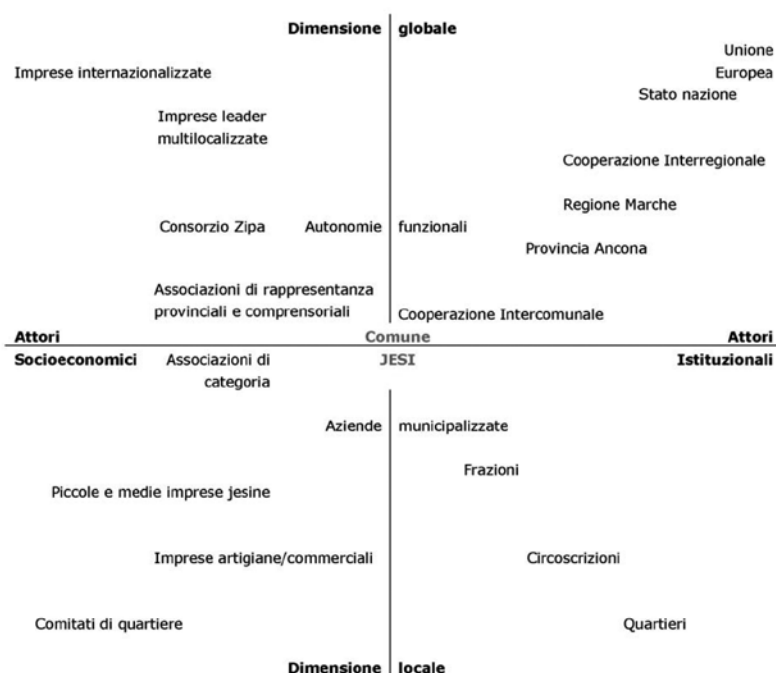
Dimensione globale

Unione Europea

Imprese internazionalizzate

Stato nazione

Imprese leader multilocalizzate

Cooperazione Interregionale

Regione Marche

Consorzio Zipa

Autonomie funzionali

Provincia Ancona

Associazioni di rappresentanza provinciali e comprensoriali

Cooperazione Intercomunale

Attori Socioeconomici

Comune JESI

Attori Istituzionali

Associazioni di categoria

Aziende municipalizzate

Frazioni

Piccole e medie imprese jesine

Imprese artigiane/commerciali

Circoscrizioni

Comitati di quartiere

Quartieri

Dimensione locale